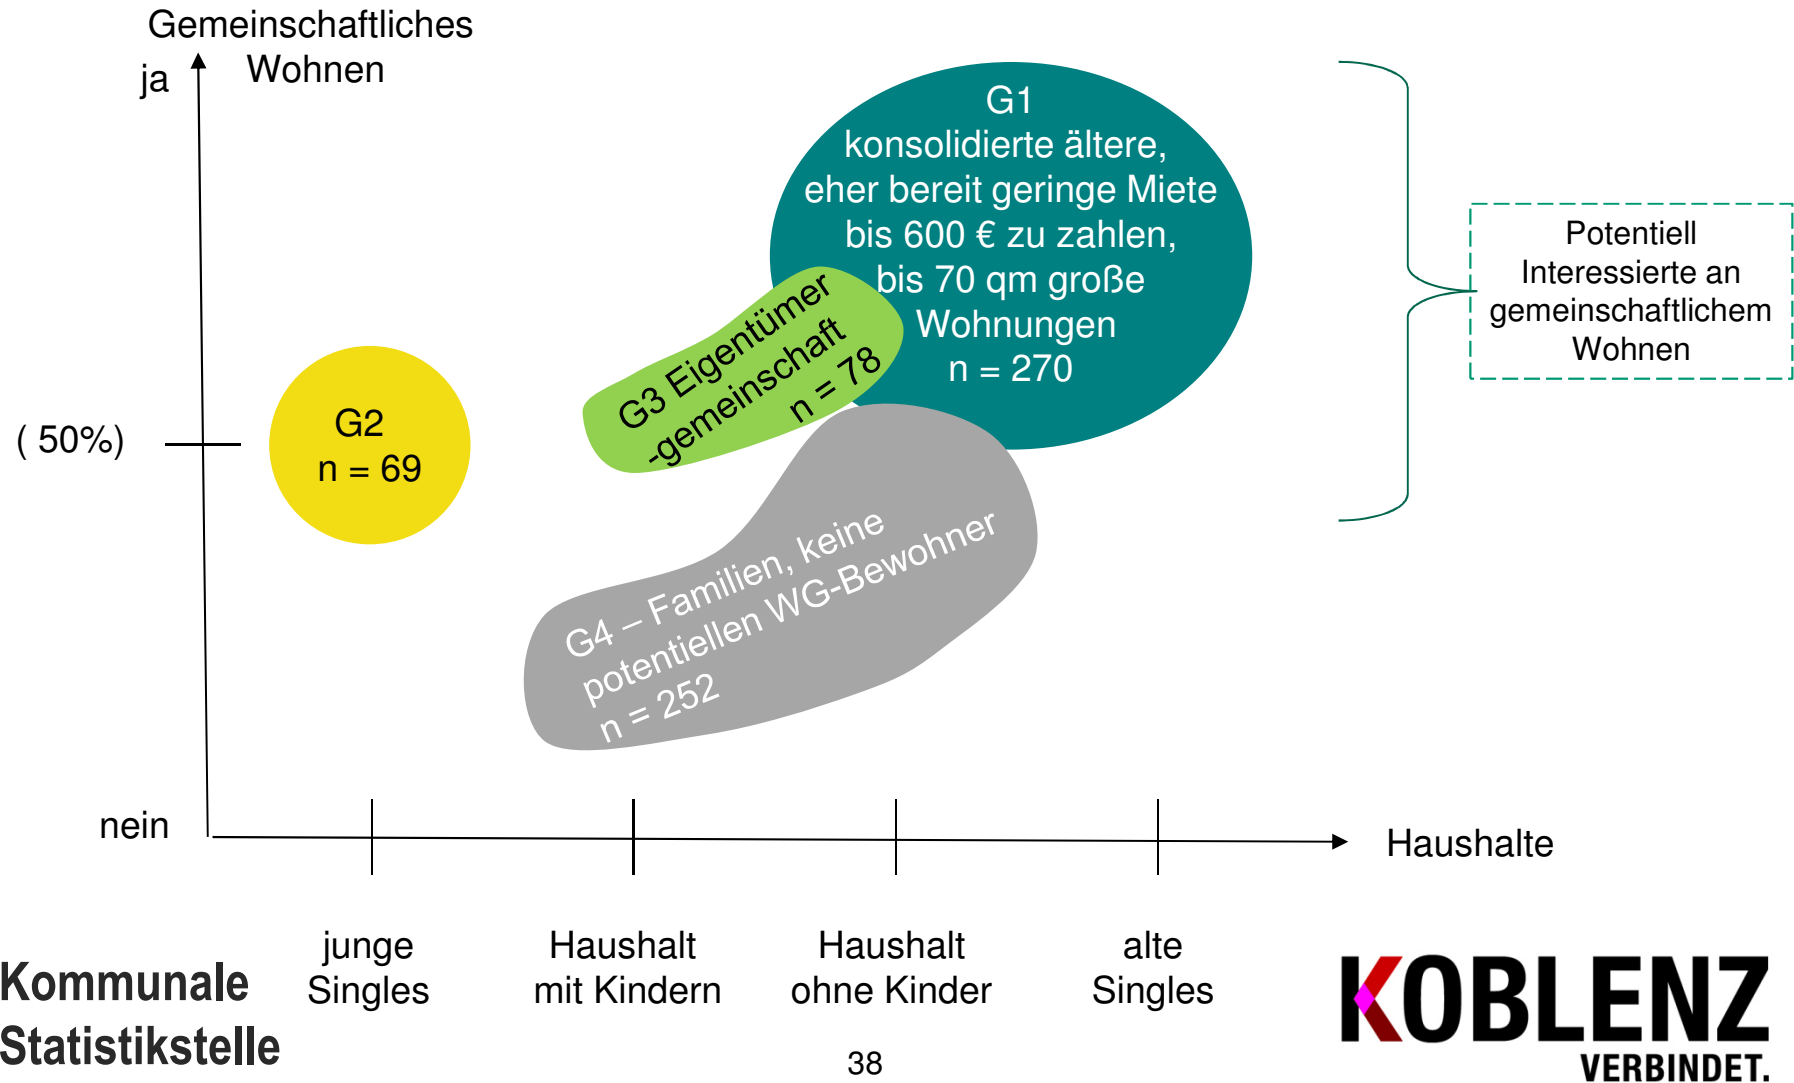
Gemeinschaftliches Wohnen

ja

G1
konsolidierte ältere, eher bereit geringe Miete bis 600 € zu zahlen, bis 70 qm große Wohnungen
n = 270

Potentiell Interessierte an gemeinschaftlichem Wohnen

G3 Eigentümer -gemeinschaft
n = 78

( 50%)

G2
n = 69

G4 – Familien, keine potentiellen WG-Bewohner
n = 252

nein

Haushalte

junge Singles

Haushalt mit Kindern

Haushalt ohne Kinder

alte Singles

Kommunale Statistikstelle

38

KOBLENZ
VERBINDET.